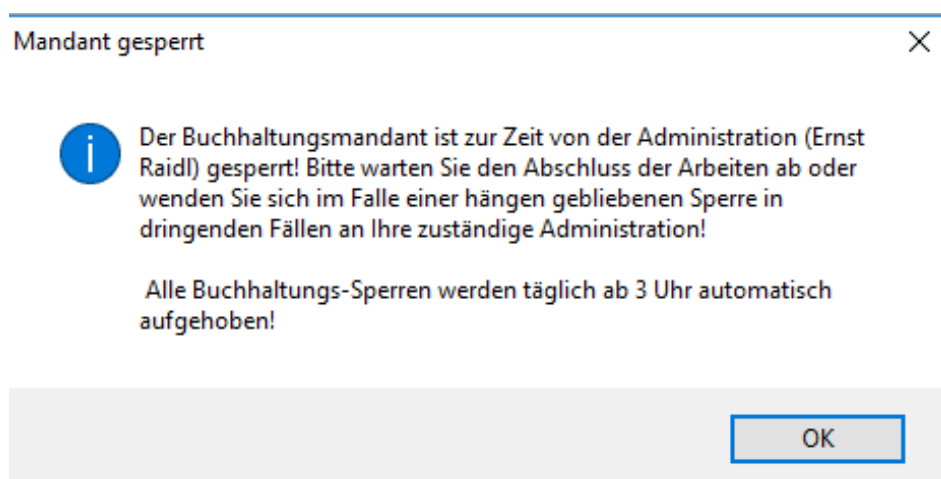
Mandant gesperrt

×

Der Buchhaltungsmandant ist zur Zeit von der Administration (Ernst Raidl) gesperrt! Bitte warten Sie den Abschluss der Arbeiten ab oder wenden Sie sich im Falle einer hängen gebliebenen Sperre in dringenden Fällen an Ihre zuständige Administration!

Alle Buchhaltungs-Sperren werden täglich ab 3 Uhr automatisch aufgehoben!

OK